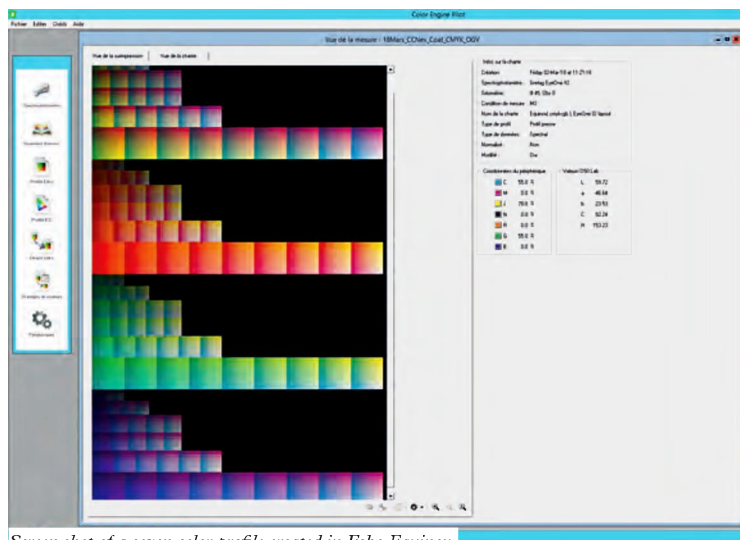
Color Engine Pilot

Fichier Edition Outils Aide

Vue de la mesure : 18Mars_CCdev_Coat_CMYK_OGV

Vue de la sursimpression | Vue de la charte

Spectrophotomètre

Scanner Bimmer

Profile Edit

Profile ICC

Device Link

Exemples et Licences

Paramètres

Infos sur la charte

Création : Friday 02-Mar-18 at 11:21:18

Spectrophotomètre : Gretag EyeOne IO

Géométrie : 0/45 Obs 0

Condition de mesure : M0

Nom de la charte : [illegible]

Type de profil : Profil presse

Type de données : Spectral

Normalisé : Non

Modifié : Oui

Coordonnées du périphérique

C 55.0 %

M 0.0 %

J 79.0 %

N 0.0 %

R 0.0 %

G 55.0 %

B 0.0 %

Valeurs D50 Lab

L 59.72

a 46.84

b 23.93

C 52.24

H 153.23

Screen shot of a seven color profile created in Echo Engines